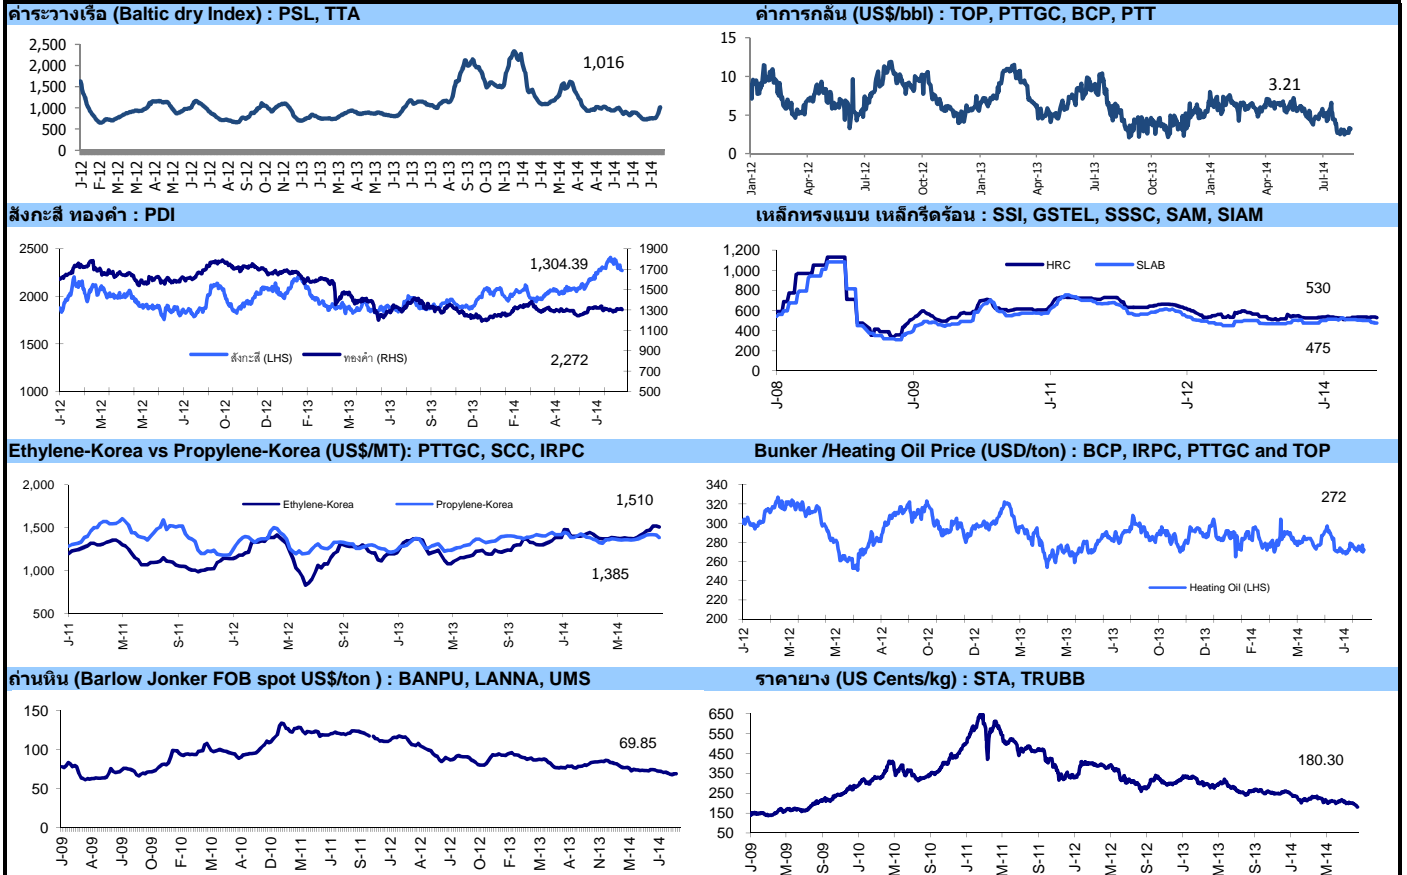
ค่าระวางเรือ (Baltic dry Index) : PSL, TTA

2,500
2,000
1,500
1,000
500
0

1,016

J-12 F-12 M-12 M-12 A-12 M-12 J-12 J-12 A-12 S-12 O-12 N-12 J-13 J-13 M-13 A-13 M-13 J-13 J-13 A-13 S-13 O-13 N-13 J-14 J-14 M-14 A-14 A-14 J-14 J-14 J-14

ค่าการกลั่น (US$/bbl) : TOP, PTTGC, BCP, PTT

15
10
5
0

3.21

Jan-12 Apr-12 Jul-12 Oct-12 Jan-13 Apr-13 Jul-13 Oct-13 Jan-14 Apr-14 Jul-14

สังกะสี ทองคำ : PDI

2500
2000
1500
1000

1900
1700
1500
1300
1100
900
700
500

1,304.39

สังกะสี (LHS)
ทองคำ (RHS)

2,272

J-12 M-12 M-12 J-12 O-12 D-12 F-13 M-13 J-13 S-13 D-13 F-14 A-14 J-14

เหล็กทรงแบน เหล็กรีดร้อน : SSI, GSTEL, SSSC, SAM, SIAM

1,200
1,000
800
600
400
200
0

HRC
SLAB

530

475

J-08 J-09 J-11 J-12 J-14

Ethylene-Korea vs Propylene-Korea (US$/MT): PTTGC, SCC, IRPC

2,000
1,500
1,000
500

Ethylene-Korea
Propylene-Korea

1,510

1,385

J-11 M-11 S-11 J-12 M-12 S-12 J-13 M-13 S-13 J-14 M-14

Bunker /Heating Oil Price (USD/ton) : BCP, IRPC, PTTGC and TOP

340
320
300
280
260
240
220
200

272

Heating Oil (LHS)

J-12 M-12 M-12 A-12 O-12 D-12 M-13 M-13 J-13 O-13 D-13 F-14 M-14 J-14

ถ่านหิน (Barlow Jonker FOB spot US$/ton ) : BANPU, LANNA, UMS

150
100
50
0

69.85

J-09 A-09 J-09 O-09 F-10 M-10 A-10 D-10 M-11 J-11 S-11 J-12 A-12 J-12 O-12 F-13 M-13 A-13 N-13 M-14 J-14

ราคายาง (US Cents/kg) : STA, TRUBB

650
550
450
350
250
150
50

180.30

J-09 M-09 S-09 J-10 M-10 S-10 J-11 M-11 S-11 J-12 M-12 S-12 J-13 M-13 S-13 J-14 M-14